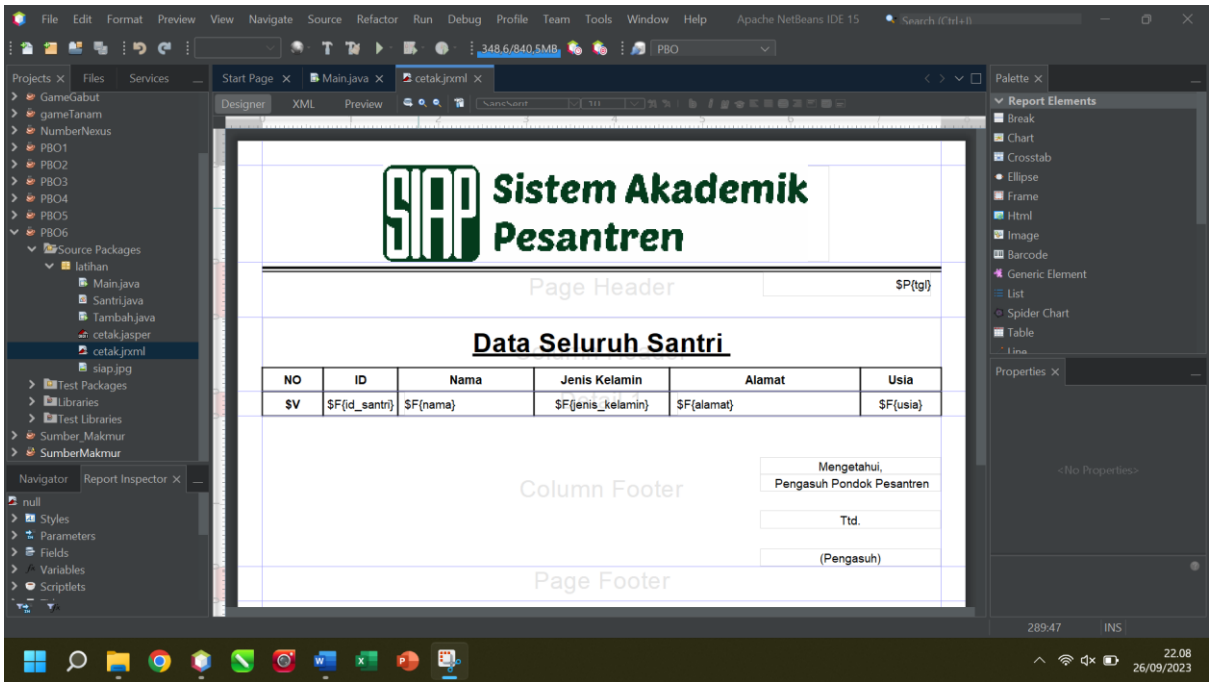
File Edit Format Preview View Navigate Source Refactor Run Debug Profile Team Tools Window Help Apache NetBeans IDE 15 Search (Ctrl+I)

348.6/840.5MB PBO

Projects × Files Services
GameGabut
gameTanam
NumberNexus
PBO1
PBO2
PBO3
PBO4
PBO5
PBO6
Source Packages
latihan
Main.java
Santri.java
Tambah.java
cetak.jasper
cetak.jrxml
siap.jpg
Test Packages
Libraries
Test Libraries
Sumber_Makmur
SumberMakmur

Navigator Report Inspector ×
null
Styles
Parameters
Fields
Variables
Scriptlets

Start Page × Main.java × cetak.jrxml ×
Designer XML Preview SansSerif 10

SIAP Sistem Akademik Pesantren

Page Header
$P{tgl}

Data Seluruh Santri

| NO | ID | Nama | Jenis Kelamin | Alamat | Usia |
|---|---|---|---|---|---|
| $V | $F{id_santri} | $F{nama} | $F{jenis_kelamin} | $F{alamat} | $F{usia} |

Mengetahui,
Pengasuh Pondok Pesantren
Column Footer
Ttd.
(Pengasuh)
Page Footer

Palette ×
Report Elements
Break
Chart
Crosstab
Ellipse
Frame
Html
Image
Barcode
Generic Element
List
Spider Chart
Table
Line

Properties ×
<No Properties>

289:47 INS

22.08
26/09/2023